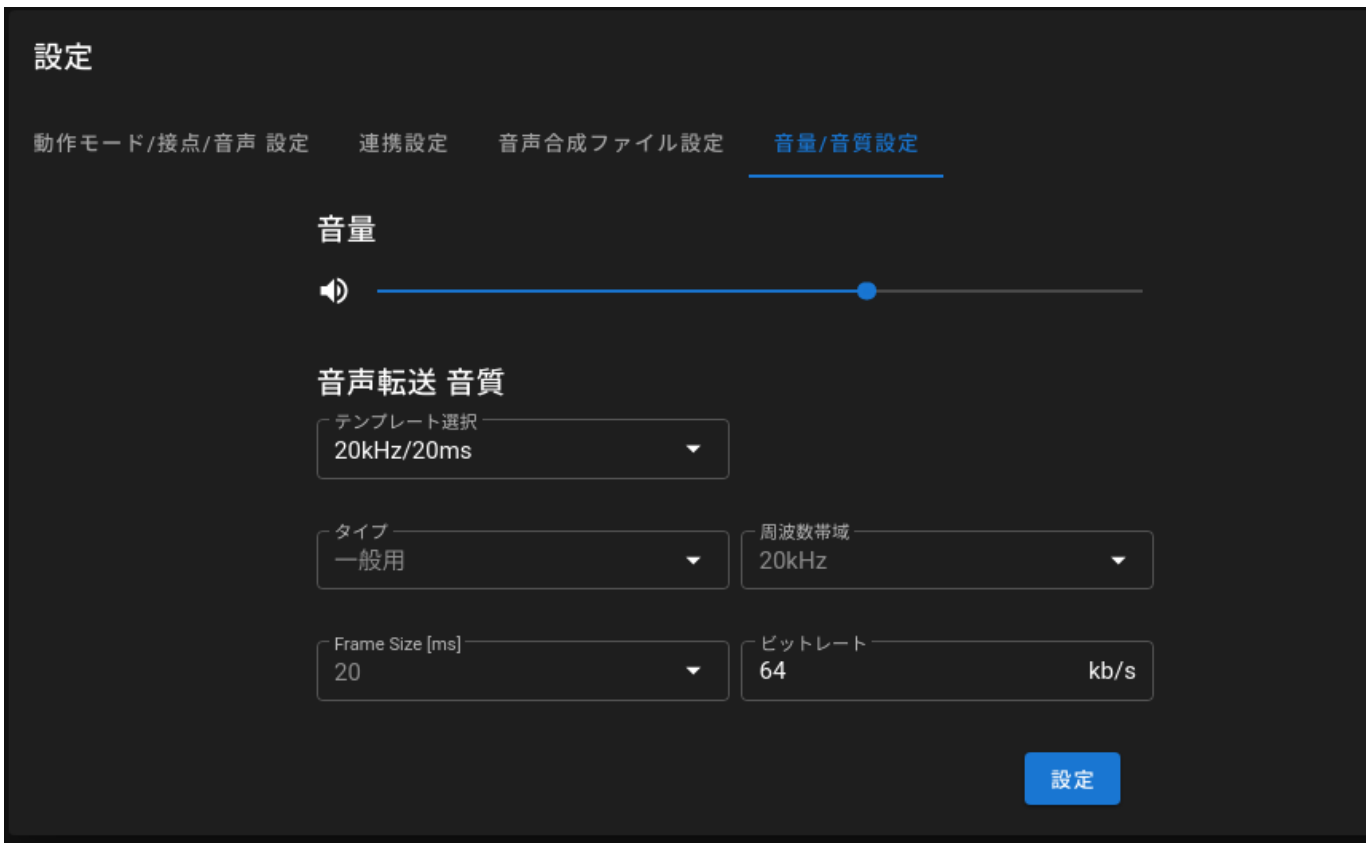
設定

動作モード/接点/音声 設定　連携設定　音声合成ファイル設定　音量/音質設定

音量

音声転送 音質

テンプレート選択
20kHz/20ms

タイプ
一般用

周波数帯域
20kHz

Frame Size [ms]
20

ビットレート
64 kb/s

設定